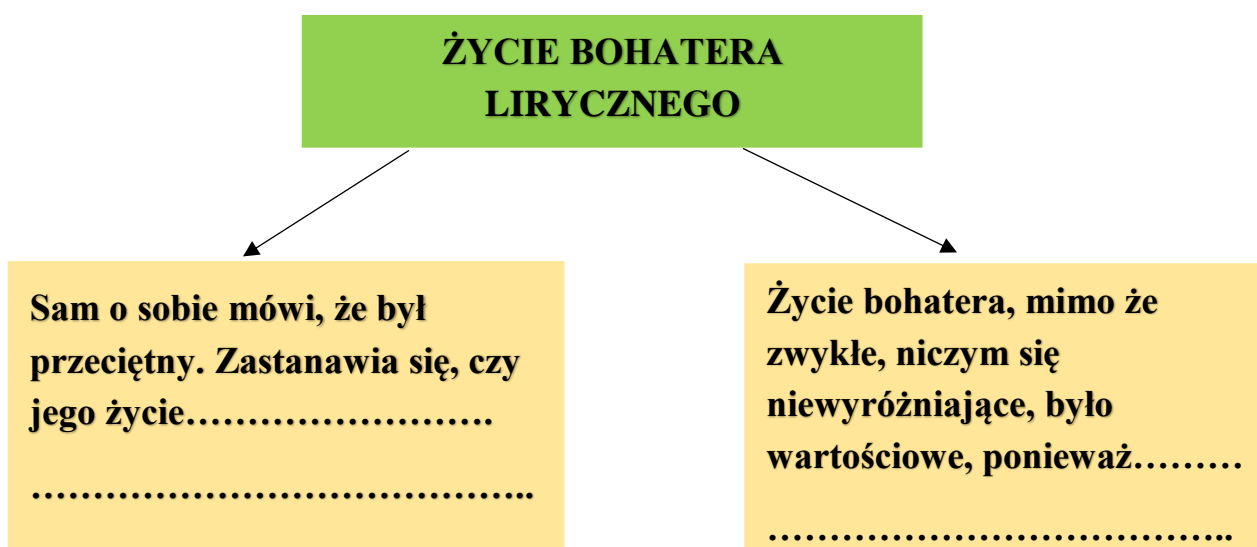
ŻYCIE BOHATERA LIRYCZNEGO

Sam o sobie mówi, że był przeciętny. Zastanawia się, czy jego życie…………………….

……………………………………..

Życie bohatera, mimo że zwykłe, niczym się niewyróżniające, było wartościowe, ponieważ………

……………………………………..